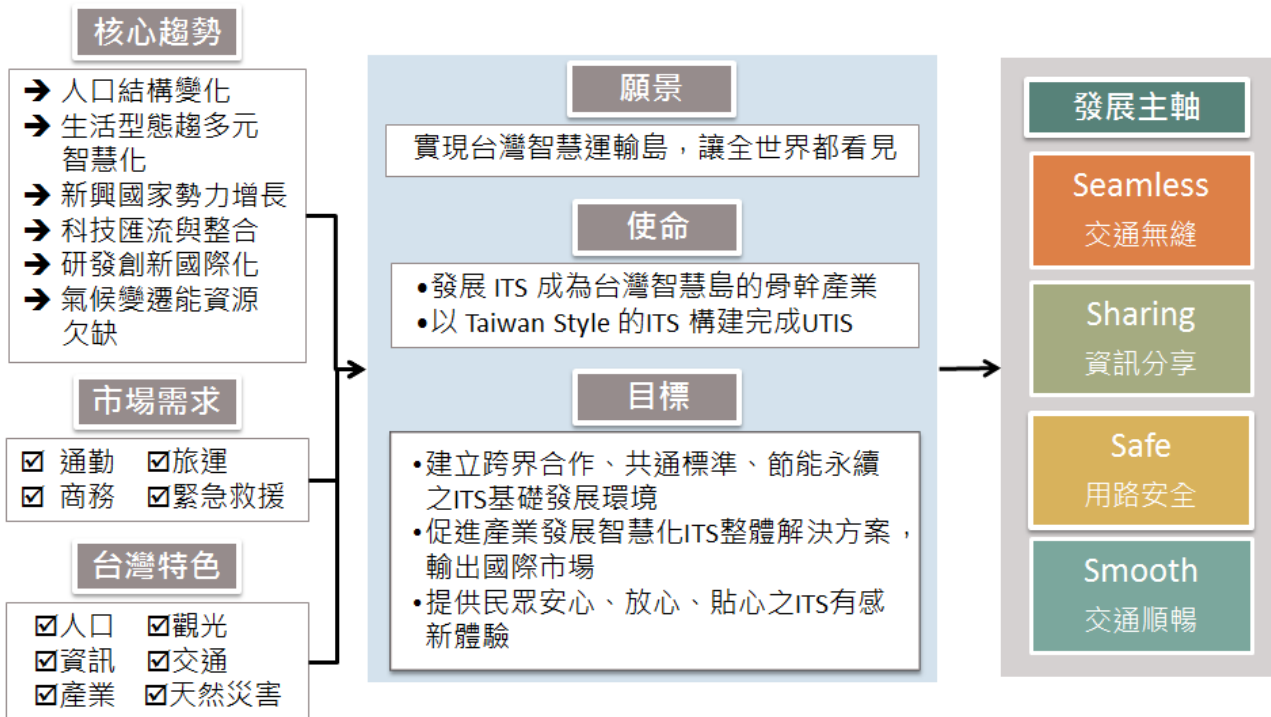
核心趨勢

➔ 人口結構變化
➔ 生活型態趨多元智慧化
➔ 新興國家勢力增長
➔ 科技匯流與整合
➔ 研發創新國際化
➔ 氣候變遷能資源欠缺

市場需求

☑ 通勤 ☑旅運
☑ 商務 ☑緊急救援

台灣特色

☑人口 ☑觀光
☑資訊 ☑交通
☑產業 ☑天然災害

願景

實現台灣智慧運輸島，讓全世界都看見

使命

•發展 ITS 成為台灣智慧島的骨幹產業
•以 Taiwan Style 的ITS 構建完成UTIS

目標

•建立跨界合作、共通標準、節能永續之ITS基礎發展環境
•促進產業發展智慧化ITS整體解決方案，輸出國際市場
•提供民眾安心、放心、貼心之ITS有感新體驗

發展主軸

Seamless
交通無縫

Sharing
資訊分享

Safe
用路安全

Smooth
交通順暢